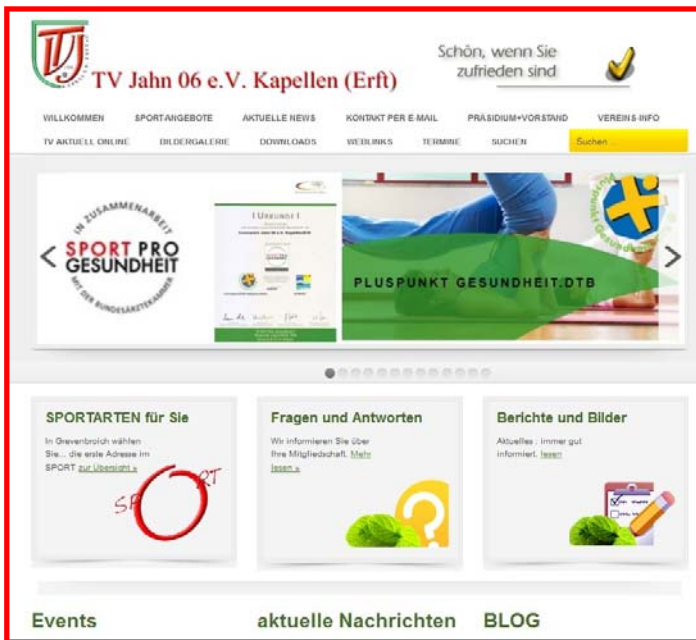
TVJ

TV Jahn 06 e.V. Kapellen (Erft)

Schön, wenn Sie zufrieden sind

WILLKOMMEN SPORTANGEBOTE AKTUELLE NEWS KONTAKT PER E-MAIL PRÄSIDIUM+VORSTAND VEREINS-INFO

TV AKTUELL ONLINE BILDERGALERIE DOWNLOADS WEBLINKS TERMINE SUCHEN Suchen ...

IN ZUSAMMENARBEIT SPORT PRO GESUNDHEIT MIT DER BUNDESÄRZTEKAMMER

URKUNDE

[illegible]

PLUSPUNKT GESUNDHEIT.DTB

Pluspunkt Gesundheit

SPORTARTEN für Sie

In Grevenbroich wählen Sie... die erste Adresse im SPORT zur Übersicht »

SPORT

Fragen und Antworten

Wir informieren Sie über Ihre Mitgliedschaft. Mehr lesen »

Berichte und Bilder

Aktuelles : immer gut informiert. lesen

Events

aktuelle Nachrichten

BLOG